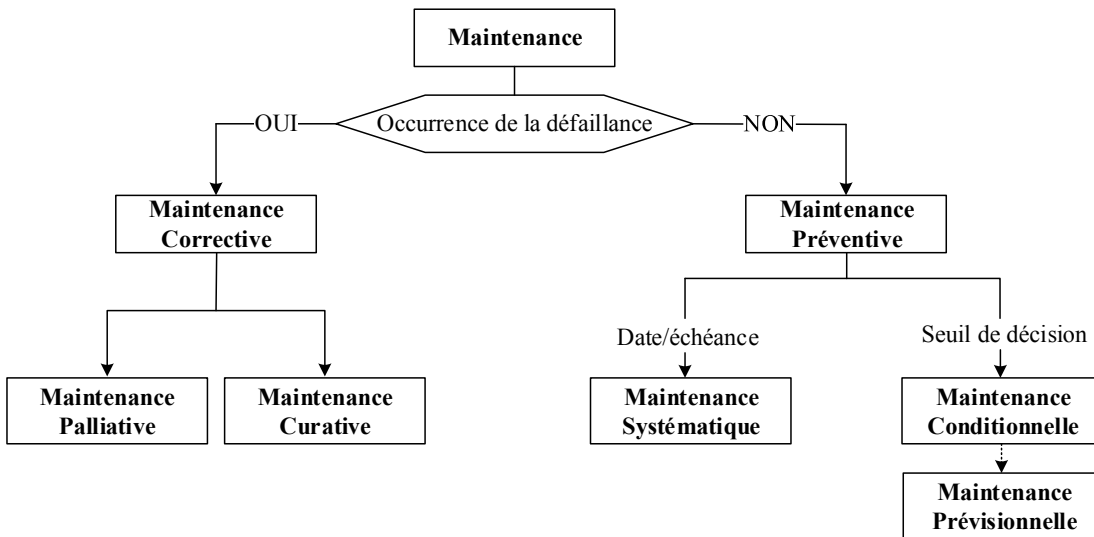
**Maintenance**

OUI

Occurrence de la défaillance

NON

**Maintenance Corrective**

**Maintenance Préventive**

Date/échéance

Seuil de décision

**Maintenance Palliative**

**Maintenance Curative**

**Maintenance Systématique**

**Maintenance Conditionnelle**

**Maintenance Prévisionnelle**